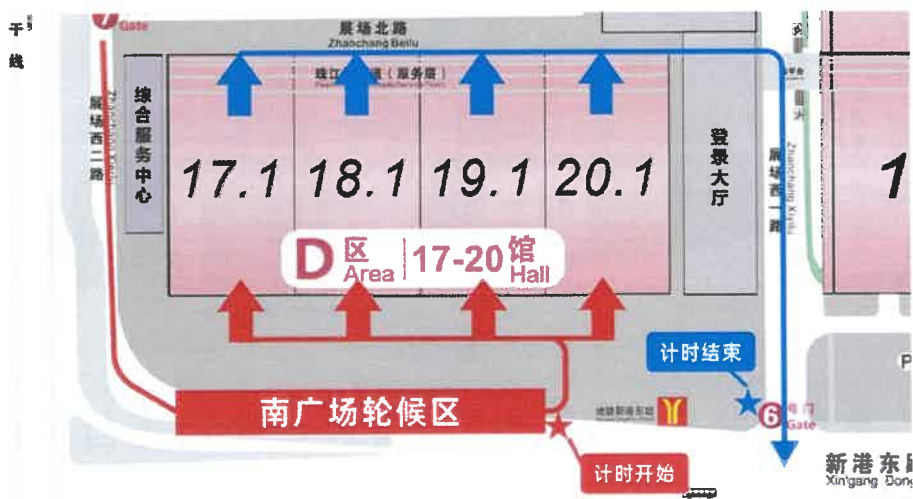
干
线
Gate
展场北路
Zhanchang Beilu
珠江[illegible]（服务层）
展场西二路
综合服务中心
17.1
18.1
19.1
20.1
登景大厅
展场西一路
D 区 Area
17-20 馆 Hall
计时结束
南广场轮候区
计时开始
6 南门 Gate
新港东路
Xin'gang Dong
1